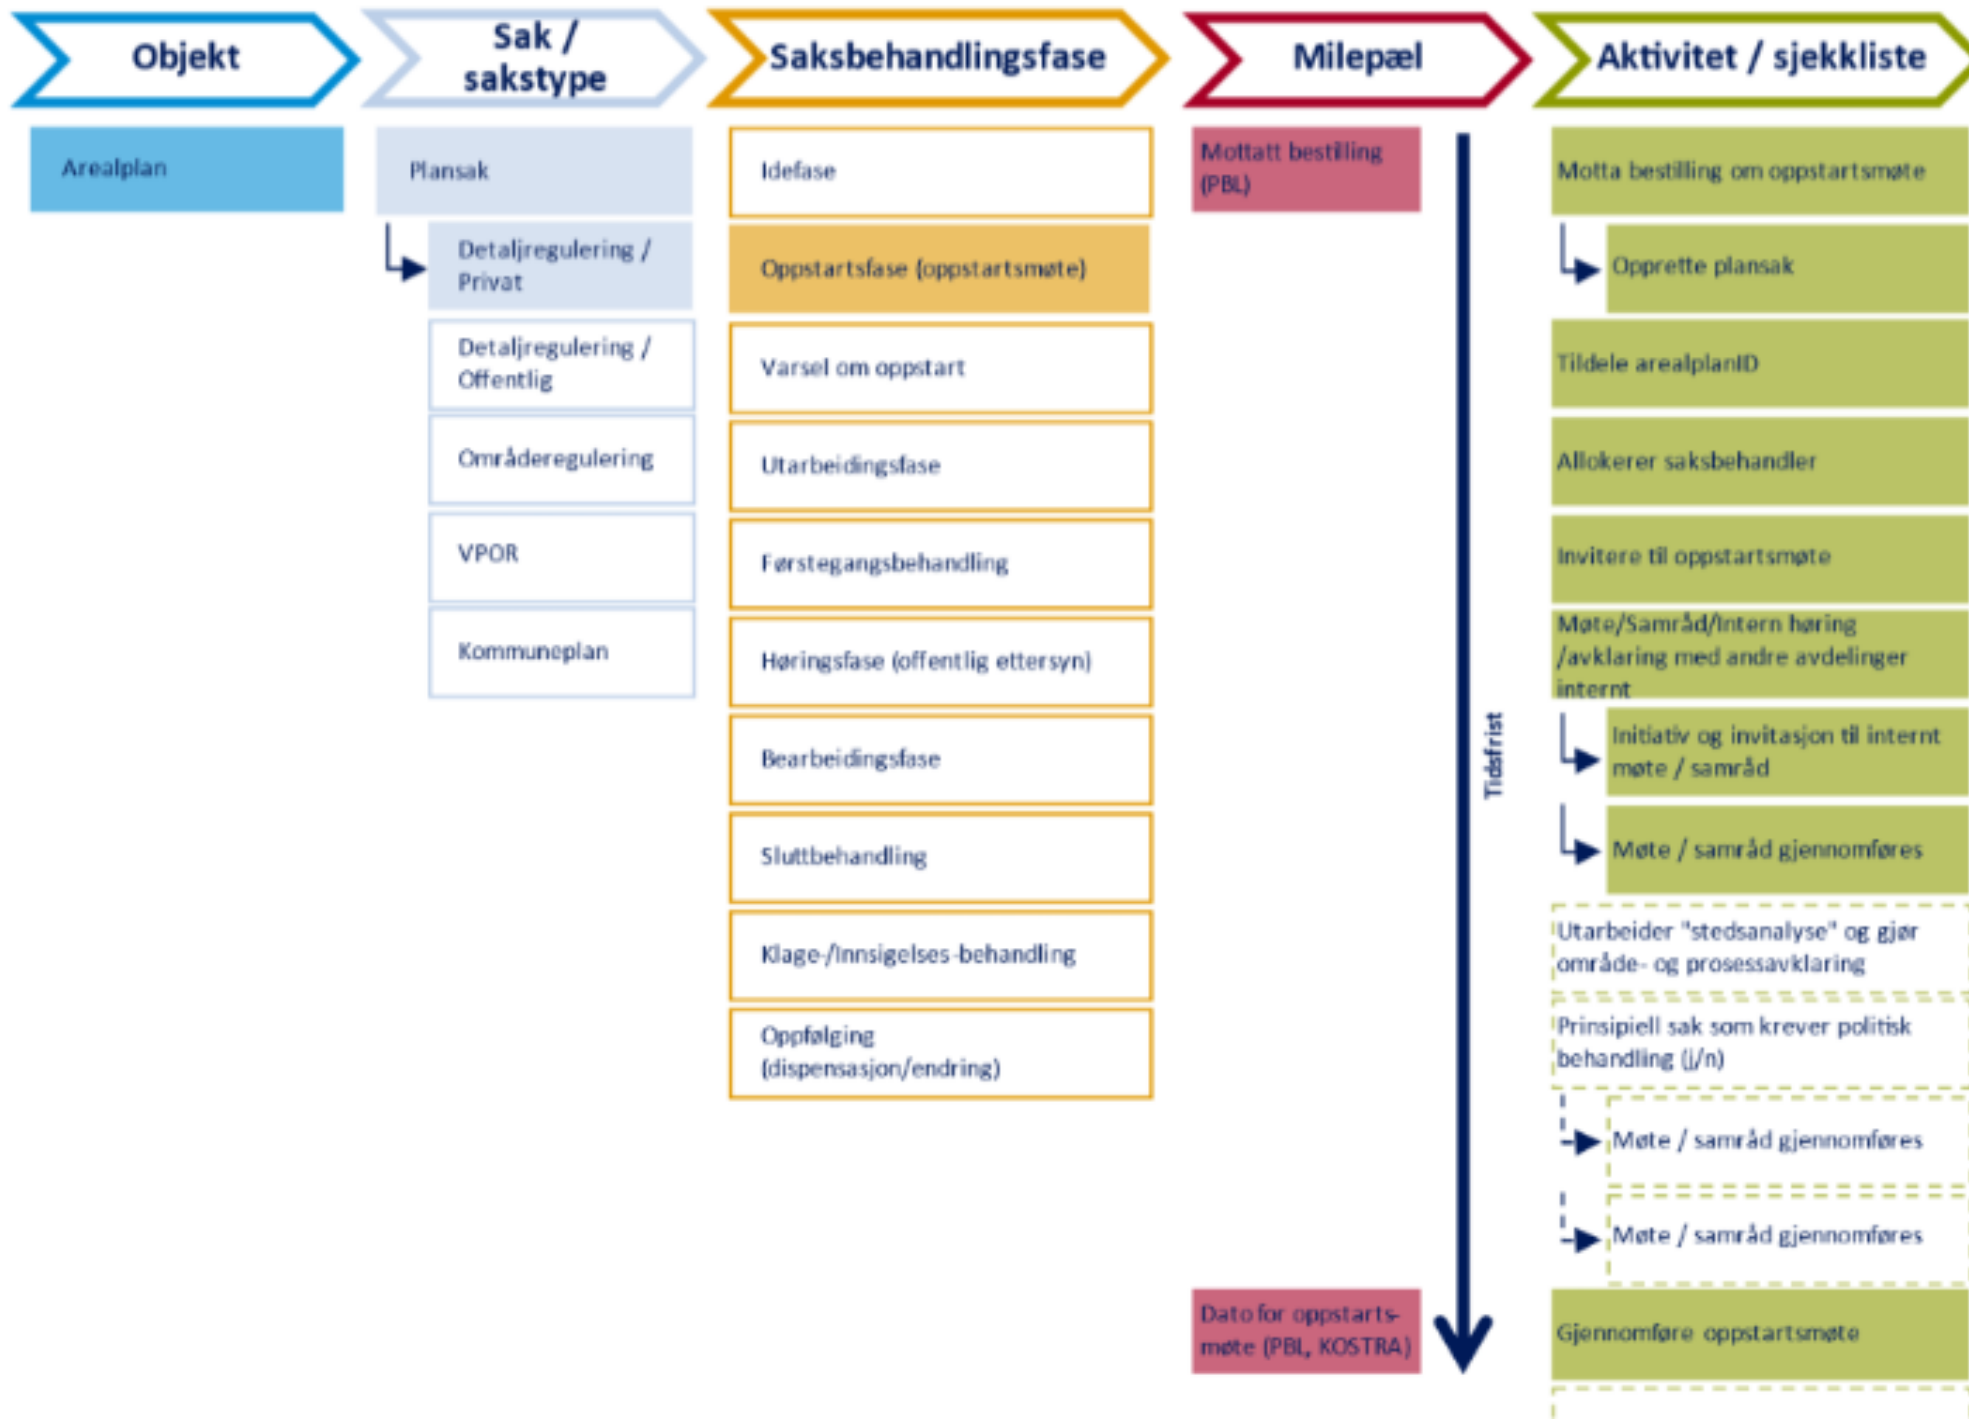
Objekt

Sak / sakstype

Saksbehandlingsfase

Milepæl

Aktivitet / sjekkliste

Arealplan

Plansak

Detaljregulering / Privat

Detaljregulering / Offentlig

Områderegulering

VPOR

Kommuneplan

Idefase

Oppstartsfase (oppstartsmøte)

Varsel om oppstart

Utarbeidingsfase

Førstegangsbehandling

Høringsfase (offentlig ettersyn)

Bearbeidingsfase

Sluttbehandling

Klage-/Innsigelses-behandling

Oppfølging (dispensasjon/endring)

Mottatt bestilling (PBL)

Tidsfrist

Dato for oppstartsmøte (PBL, KOSTRA)

Motta bestilling om oppstartsmøte

Opprette plansak

Tildele arealplanID

Allokerer saksbehandler

Invitere til oppstartsmøte

Møte/Samråd/Intern høring /avklaring med andre avdelinger internt

Initiativ og invitasjon til internt møte / samråd

Møte / samråd gjennomføres

Utarbeider "stedsanalyse" og gjør område- og prosessavklaring

Prinsipiell sak som krever politisk behandling (j/n)

Møte / samråd gjennomføres

Møte / samråd gjennomføres

Gjennomføre oppstartsmøte